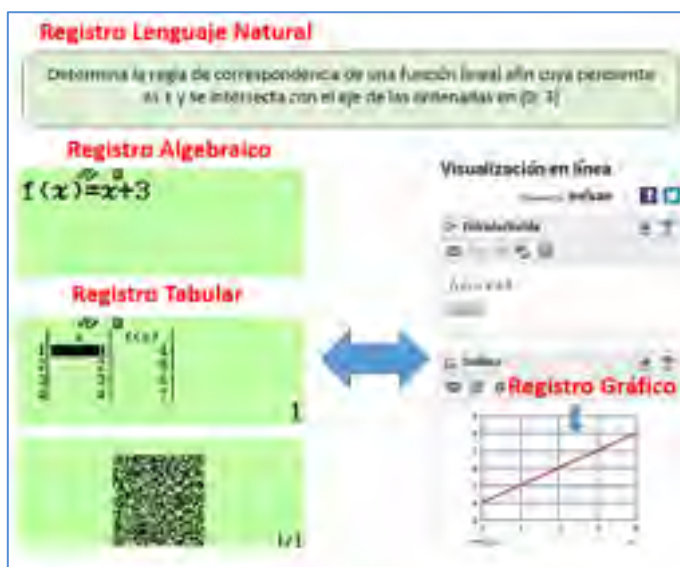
Registro Lenguaje Natural

Determina la regla de correspondencia de una función lineal afín cuya pendiente es 1 y se intersecta con el eje de las ordenadas en (0; 3)

Registro Algebraico

$f(x)=x+3$

Registro Tabular

| x | f(x) |
|---|---|
| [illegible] | 3 |
| 1 | 4 |
| 2 | 5 |
| 3 | 6 |
| 4 | 7 |

1

1/1

Visualización en línea

Inclusas

Introducción

$f(x)=x+3$

Gráfica

Registro Gráfico